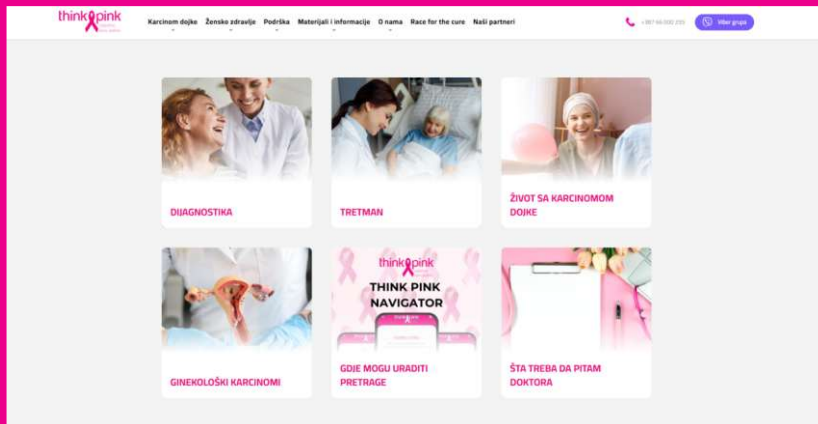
think pink

Karcinom dojke Žensko zdravlje Podrška Materijali i informacije O nama Race for the cure Naši partneri

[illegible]

Viber grupa

DIJAGNOSTIKA

TRETMAN

ŽIVOT SA KARCINOMOM DOJKE

think pink

THINK PINK NAVIGATOR

GINEKOLOŠKI KARCINOMI

GDJE MOGU URADITI PRETRAGE

ŠTA TREBA DA PITAM DOKTORA